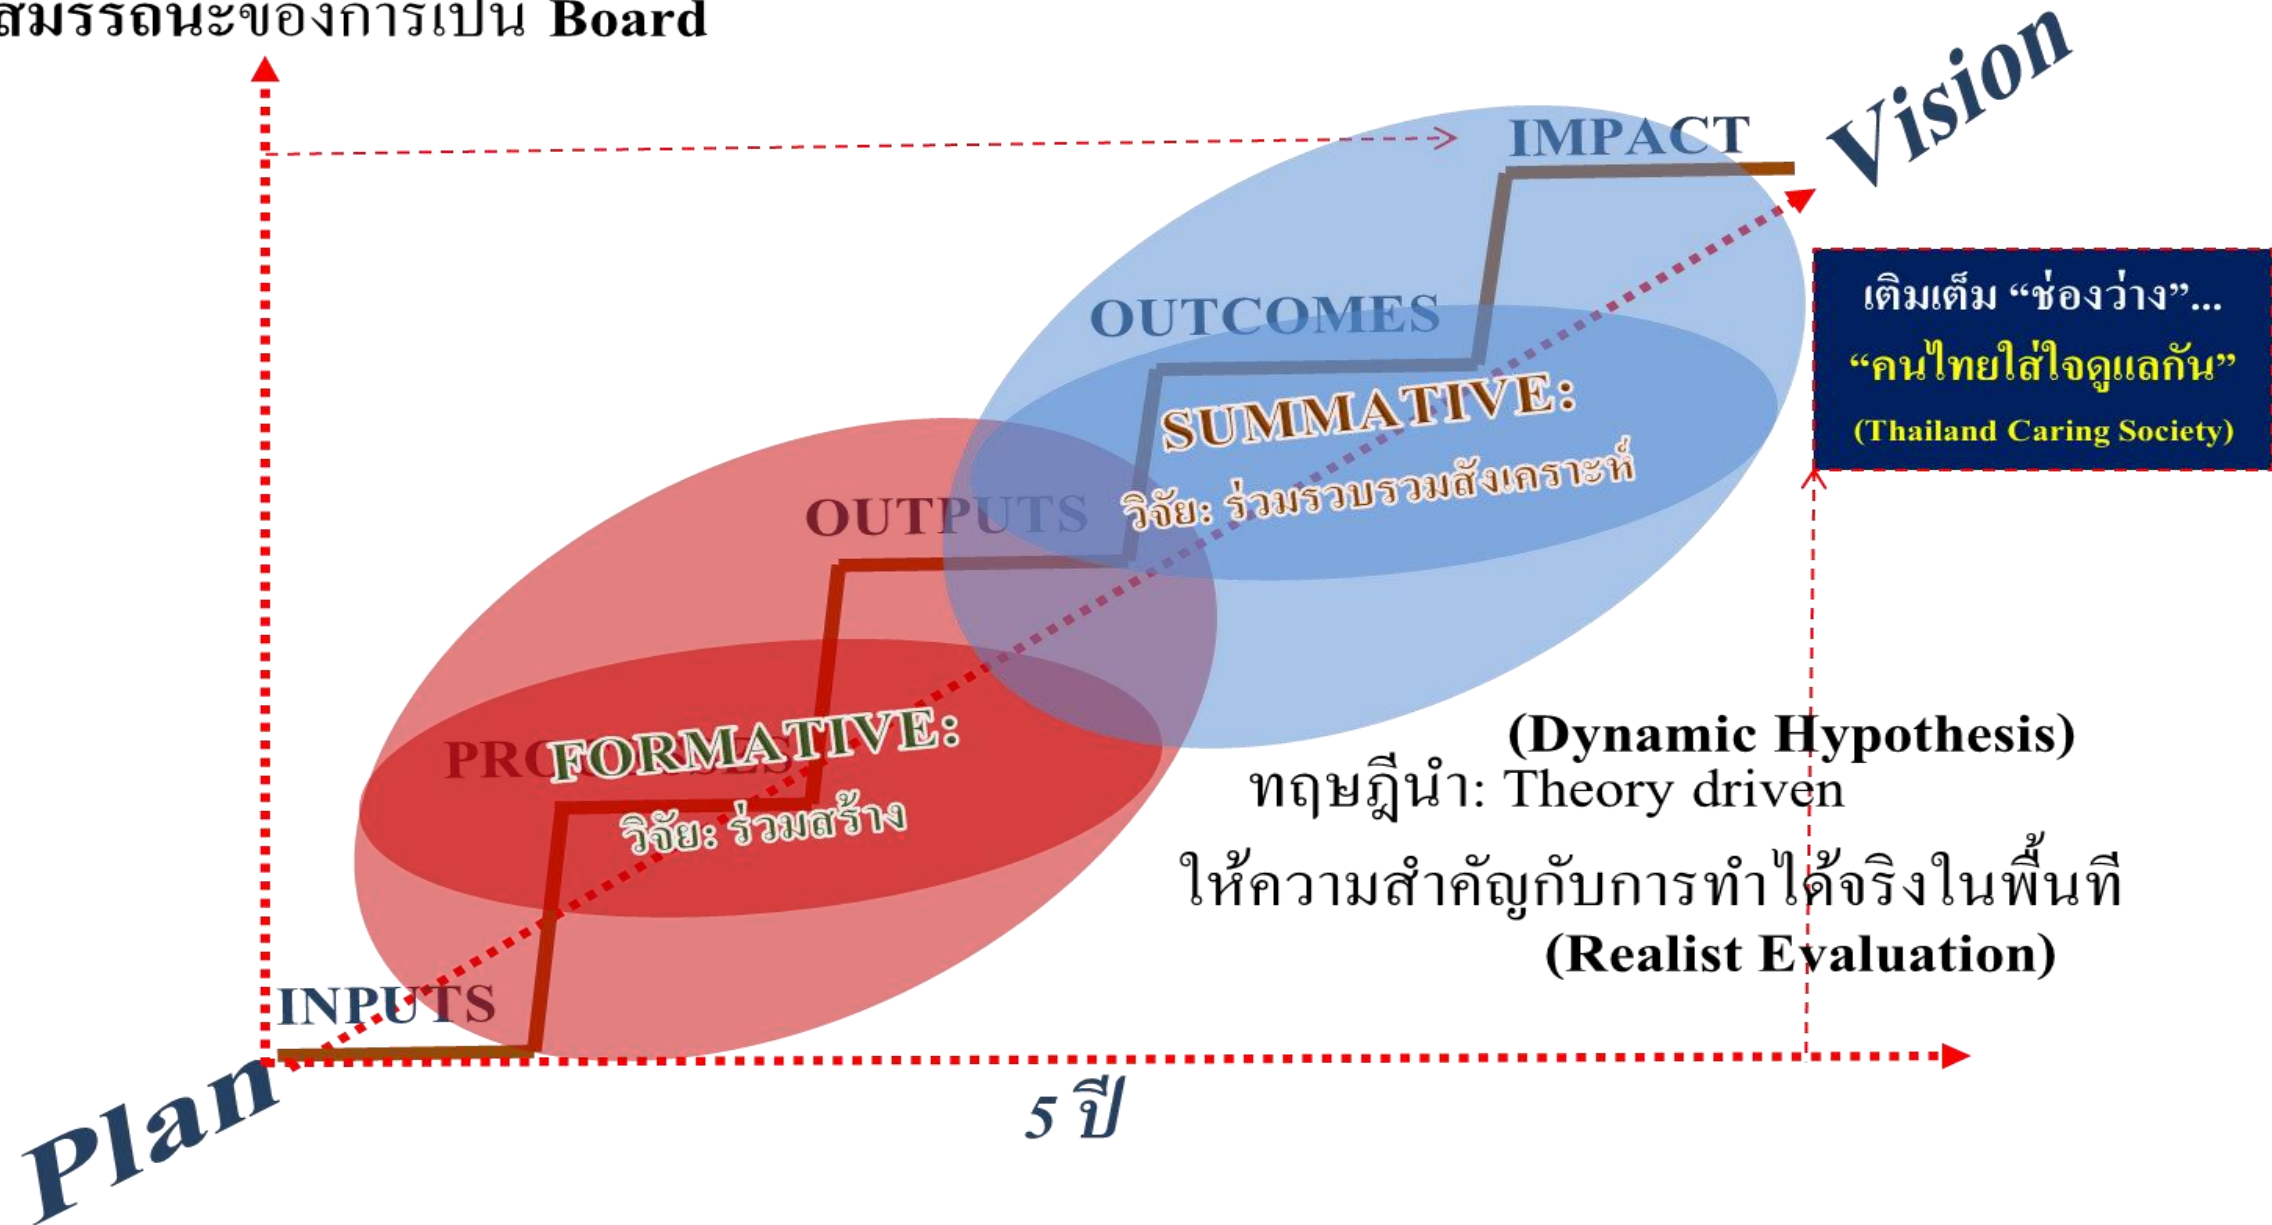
สมรรถนะของการเป็น Board

Vision

IMPACT

เติมเต็ม "ช่องว่าง"...
"คนไทยใส่ใจดูแลกัน"
(Thailand Caring Society)

OUTCOMES

SUMMATIVE:
วิจัย: ร่วมรวบรวมสังเคราะห์

OUTPUTS

PRO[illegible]

FORMATIVE:
วิจัย: ร่วมสร้าง

(Dynamic Hypothesis)
ทฤษฎีนำ: Theory driven
ให้ความสำคัญกับการทำได้จริงในพื้นที
(Realist Evaluation)

INPUTS

Plan

5 ปี